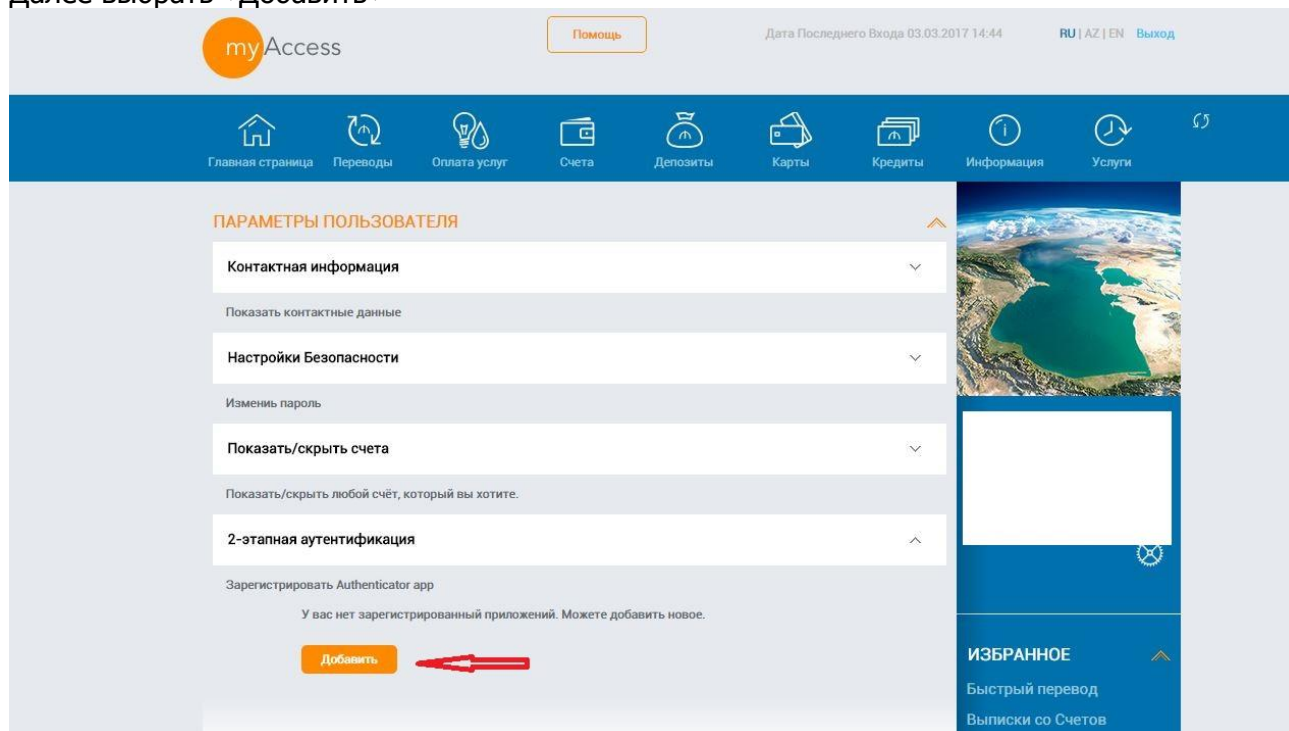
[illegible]

myAccess

Помощь

Дата Последнего Входа 03.03.2017 14:44

RU | AZ | EN Выход

Главная страница
Переводы
Оплата услуг
Счета
Депозиты
Карты
Кредиты
Информация
Услуги

ПАРАМЕТРЫ ПОЛЬЗОВАТЕЛЯ

Контактная информация

Показать контактные данные

Настройки Безопасности

Изменить пароль

Показать/скрыть счета

Показать/скрыть любой счёт, который вы хотите.

2-этапная аутентификация

Зарегистрировать Authenticator app

У вас нет зарегистрированный приложений. Можете добавить новое.

Добавить

ИЗБРАННОЕ

Быстрый перевод

Выписки со Счетов